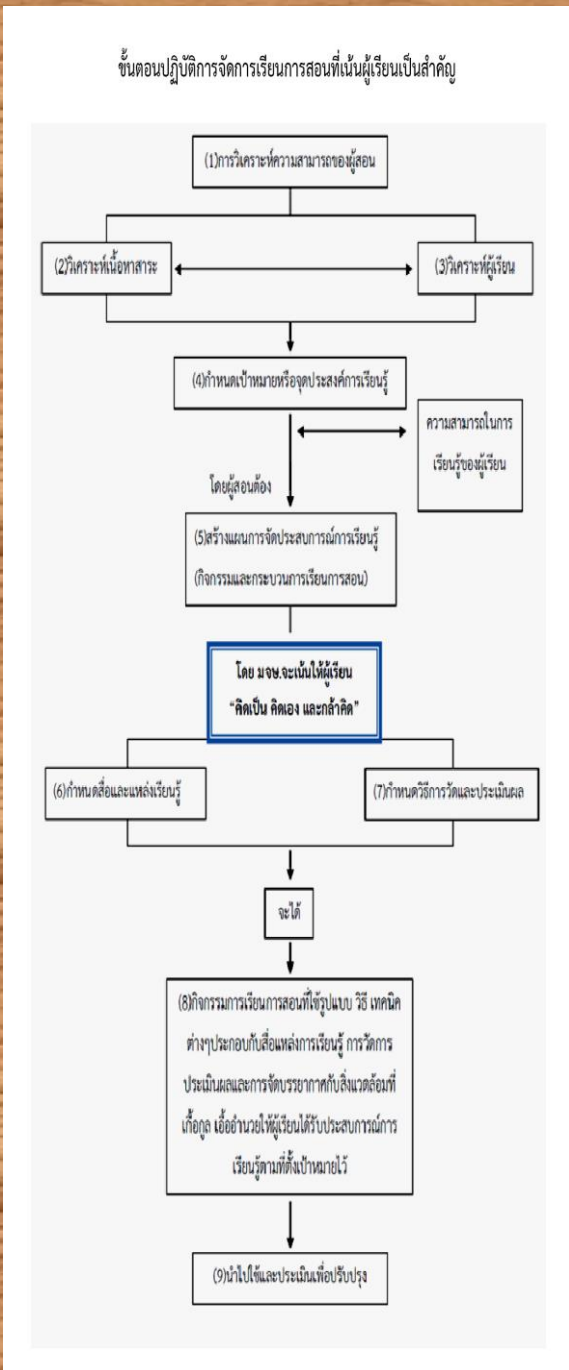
ขั้นตอนปฏิบัติการจัดการเรียนการสอนที่เน้นผู้เรียนเป็นสำคัญ

(1)การวิเคราะห์ความสามารถของผู้สอน

(2)วิเคราะห์เนื้อหาสาระ

(3)วิเคราะห์ผู้เรียน

(4)กำหนดเป้าหมายหรือจุดประสงค์การเรียนรู้

ความสามารถในการเรียนรู้ของผู้เรียน

โดยผู้สอนต้อง

(5)สร้างแผนการจัดประสบการณ์การเรียนรู้ (กิจกรรมและกระบวนการเรียนการสอน)

โดย มจษ.จะเน้นให้ผู้เรียน "คิดเป็น คิดเอง และกล้าคิด"

(6)กำหนดสื่อและแหล่งเรียนรู้

(7)กำหนดวิธีการวัดและประเมินผล

จะได้

(8)กิจกรรมการเรียนการสอนที่ใช้รูปแบบ วิธี เทคนิคต่างๆประกอบกับสื่อแหล่งการเรียนรู้ การวัดการประเมินผลและการจัดบรรยากาศกับสิ่งแวดล้อมที่เกื้อกูล เอื้ออำนวยให้ผู้เรียนได้รับประสบการณ์การเรียนรู้ตามที่ตั้งเป้าหมายไว้

(9)นำไปใช้และประเมินเพื่อปรับปรุง